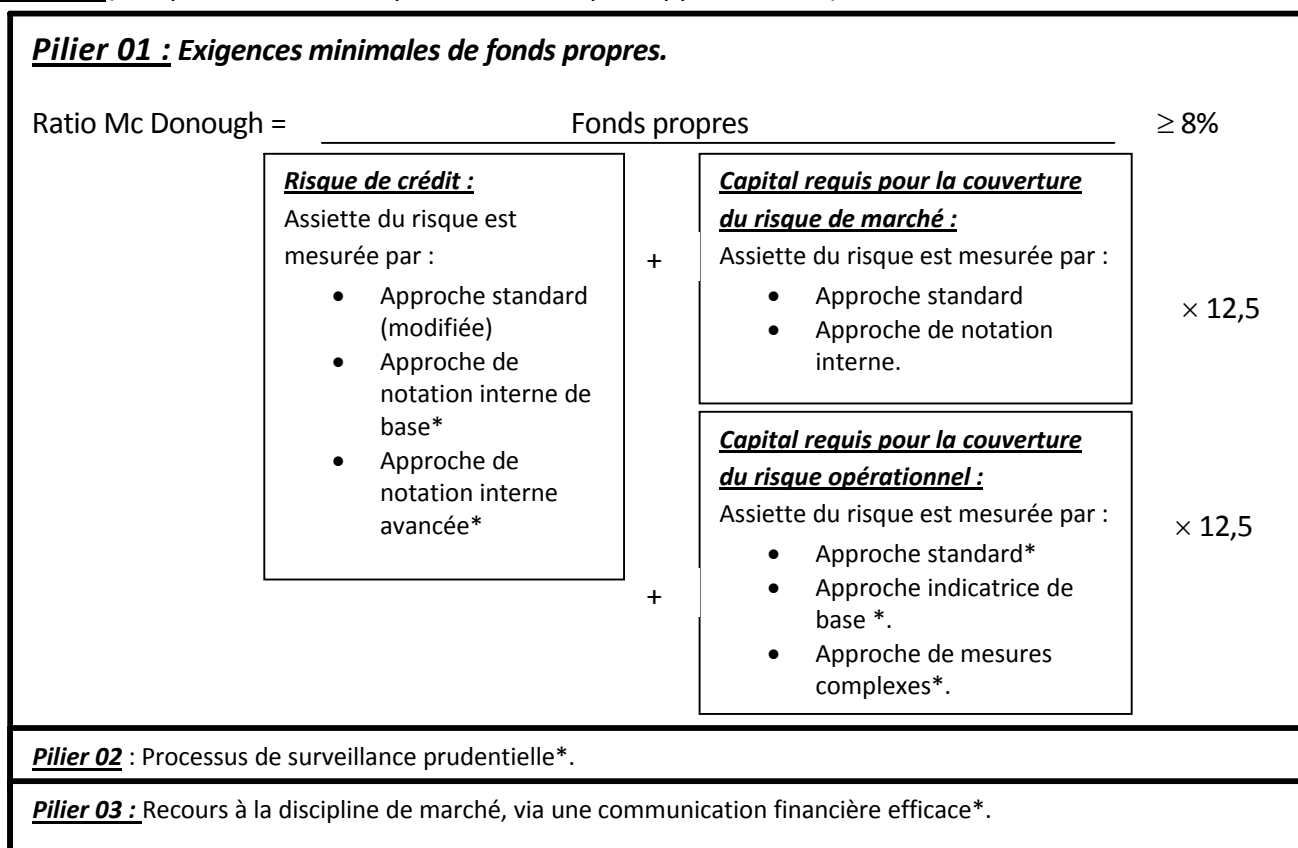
Pilier 01 : Exigences minimales de fonds propres.

Ratio Mc Donough = Fonds propres $\geq 8\%$

Risque de crédit :
Assiette du risque est mesurée par :
- Approche standard (modifiée)
- Approche de notation interne de base*
- Approche de notation interne avancée*

+

Capital requis pour la couverture du risque de marché :
Assiette du risque est mesurée par :
- Approche standard
- Approche de notation interne.

$\times$ 12,5

+

Capital requis pour la couverture du risque opérationnel :
Assiette du risque est mesurée par :
- Approche standard*
- Approche indicatrice de base *.
- Approche de mesures complexes*.

$\times$ 12,5

Pilier 02 : Processus de surveillance prudentielle*.

Pilier 03 : Recours à la discipline de marché, via une communication financière efficace*.